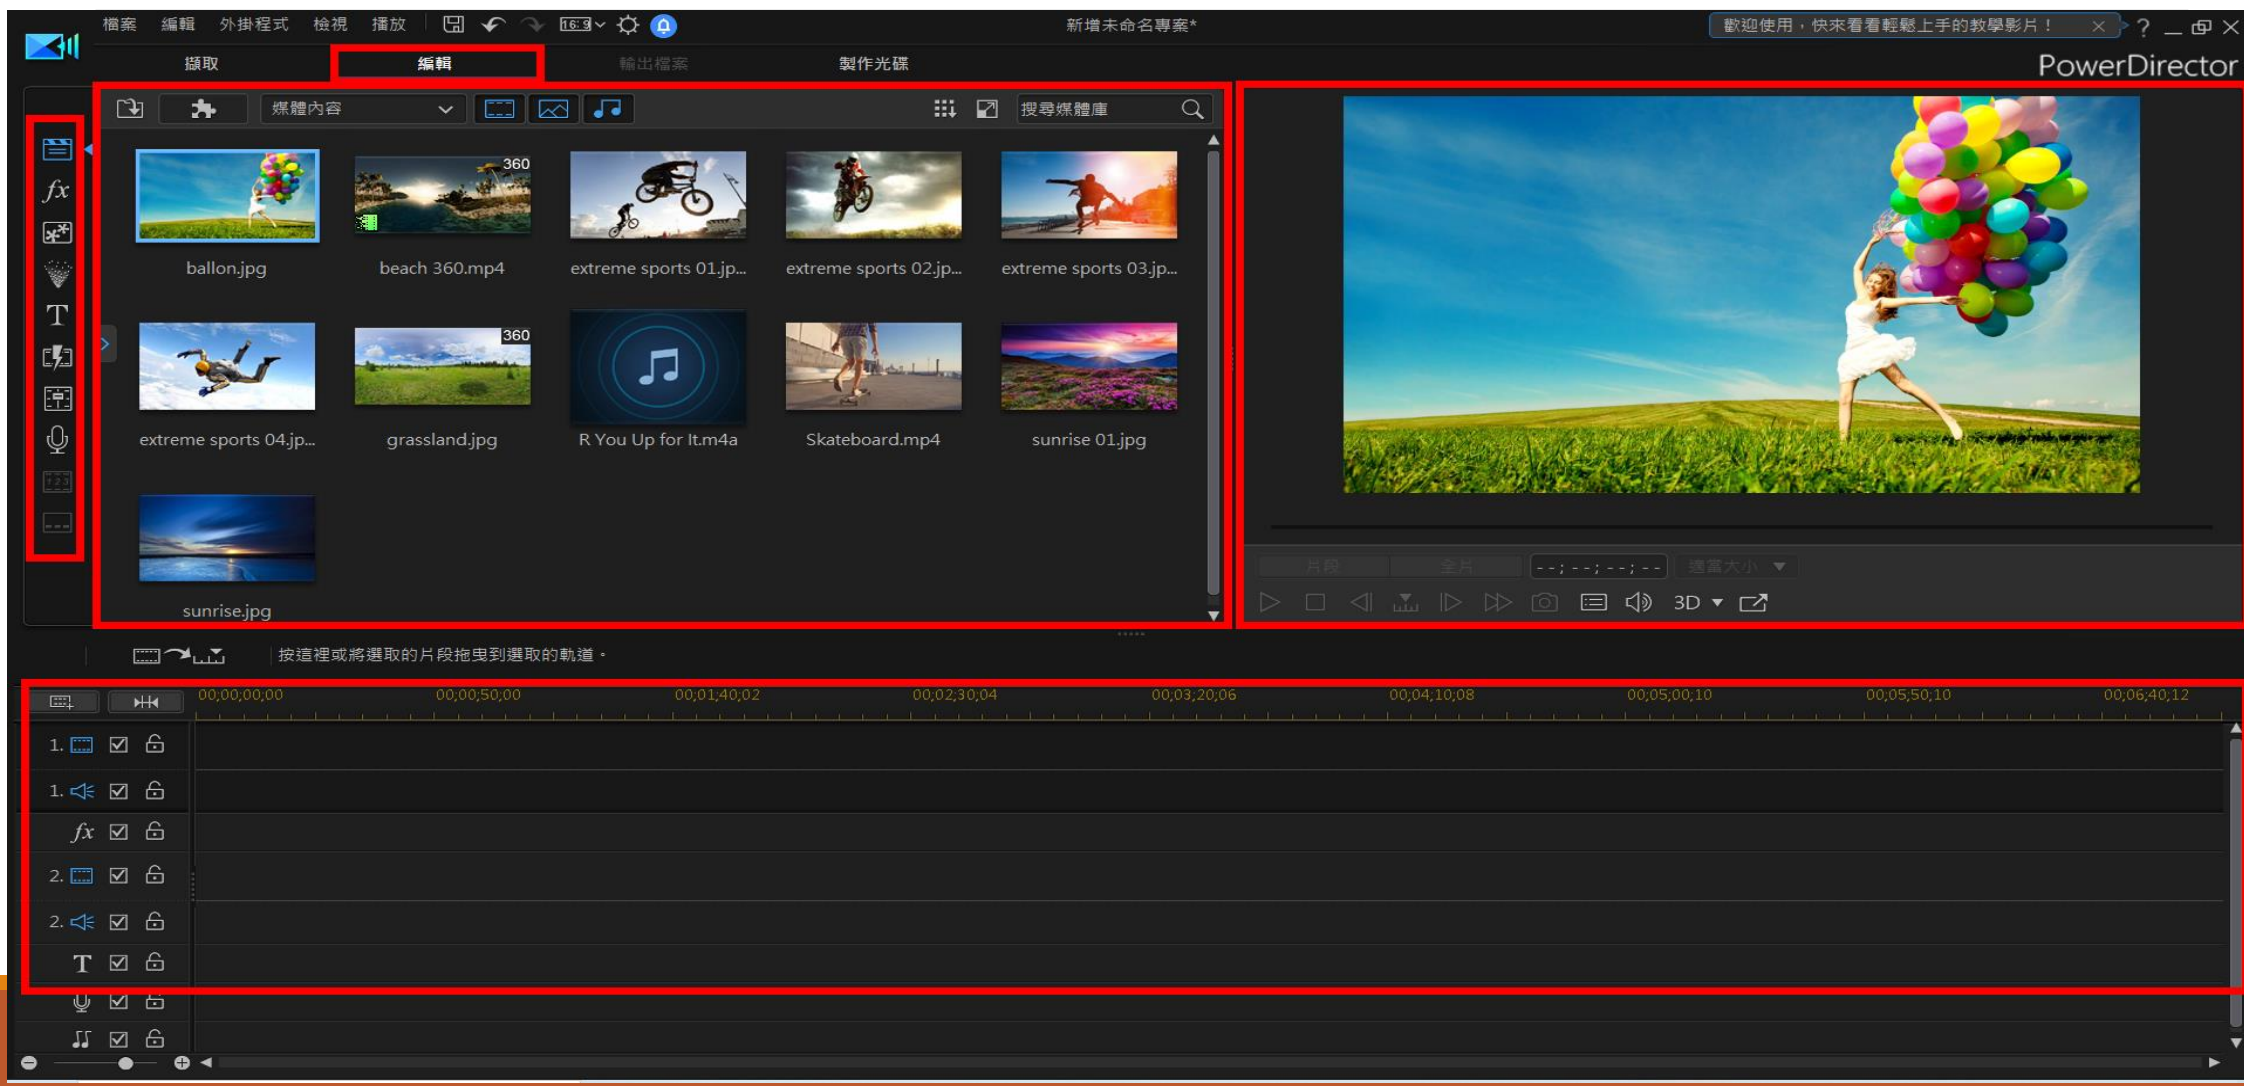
檔案 編輯 外掛程式 檢視 播放 16:9 新增未命名專案* 歡迎使用，快來看看輕鬆上手的教學影片！ ? _ ×

擷取 編輯 輸出檔案 製作光碟

PowerDirector

媒體內容 搜尋媒體庫

ballon.jpg
360
beach 360.mp4
extreme sports 01.jp...
extreme sports 02.jp...
extreme sports 03.jp...
extreme sports 04.jp...
360
grassland.jpg
R You Up for It.m4a
Skateboard.mp4
sunrise 01.jpg
sunrise.jpg

片段 全片 --;--;--;-- 適當大小
3D

按這裡或將選取的片段拖曳到選取的軌道。

00;00;00;00 00;00;50;00 00;01;40;02 00;02;30;04 00;03;20;06 00;04;10;08 00;05;00;10 00;05;50;10 00;06;40;12

1.
1.
fx
2.
2.
T